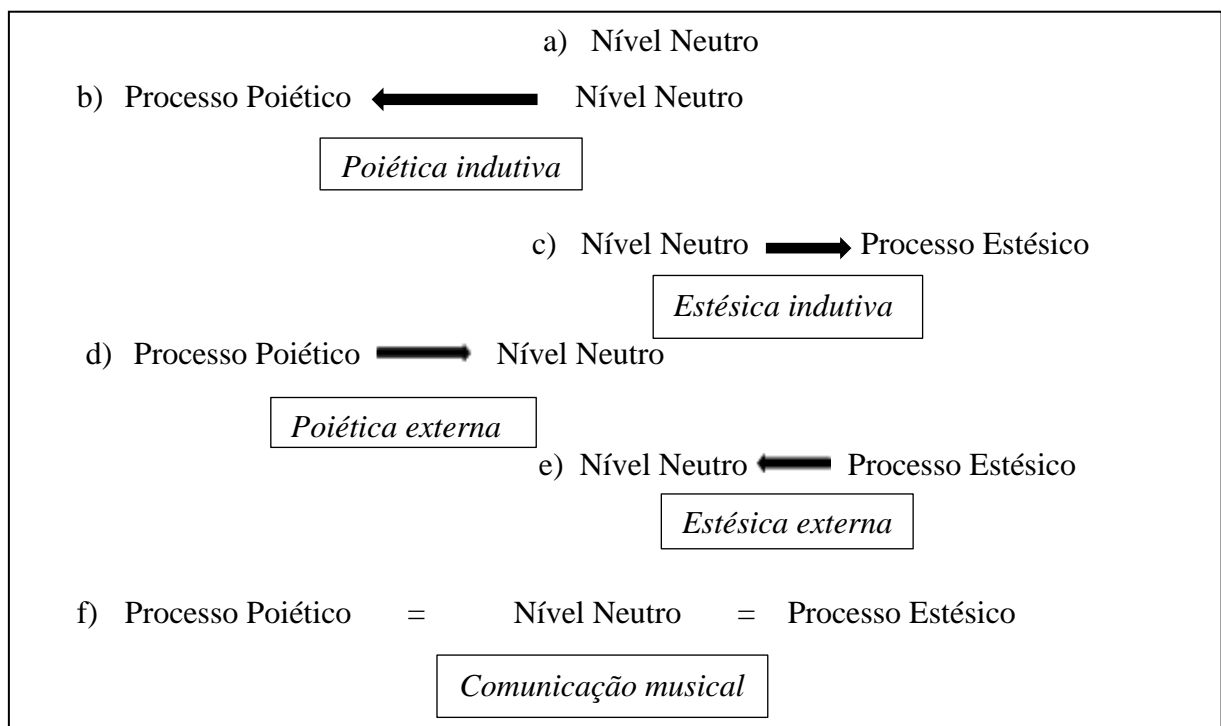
a) Nível Neutro

b) Processo Poiético ← Nível Neutro

*Poiética indutiva*

c) Nível Neutro → Processo Estésico

*Estésica indutiva*

d) Processo Poiético → Nível Neutro

*Poiética externa*

e) Nível Neutro ← Processo Estésico

*Estésica externa*

f) Processo Poiético = Nível Neutro = Processo Estésico

*Comunicação musical*